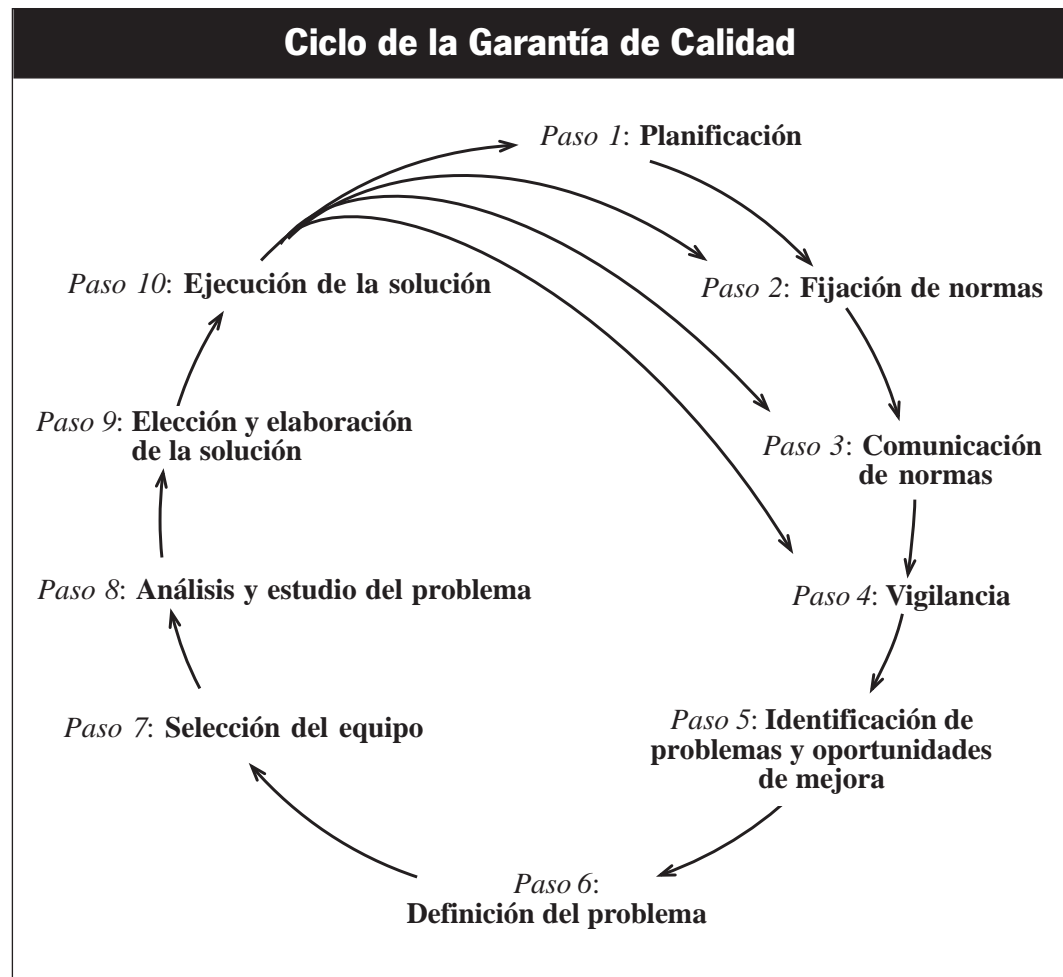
Ciclo de la Garantía de Calidad

Paso 1: Planificación

Paso 2: Fijación de normas

Paso 3: Comunicación de normas

Paso 4: Vigilancia

Paso 5: Identificación de problemas y oportunidades de mejora

Paso 6: Definición del problema

Paso 7: Selección del equipo

Paso 8: Análisis y estudio del problema

Paso 9: Elección y elaboración de la solución

Paso 10: Ejecución de la solución